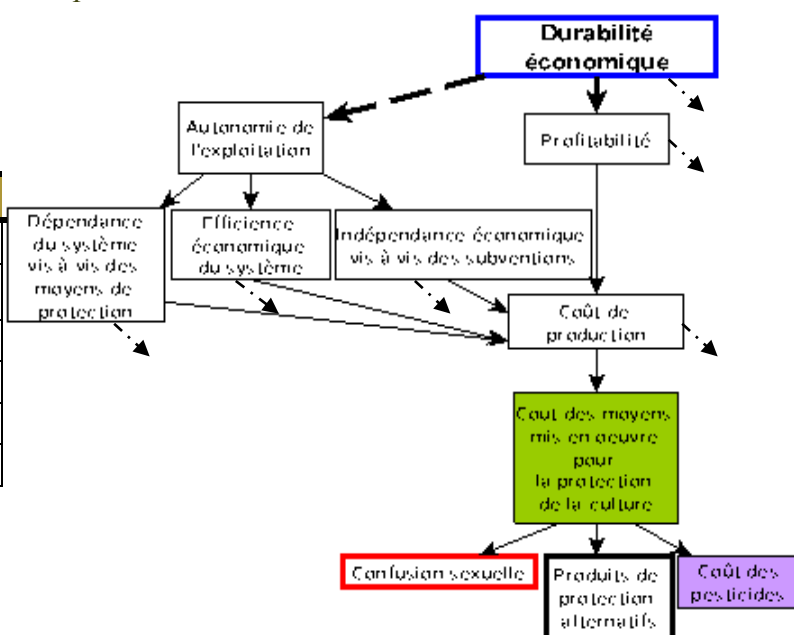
Durabilité économique

Autonomie de l'exploitation

Profitabilité

Dépendance du système vis à vis des moyens de protection

Efficience économique du système

Indépendance économique vis à vis des subventions

Coût de production

Coût des moyens mis en oeuvre pour la protection de la culture

Confusion sexuelle

Produits de protection alternatifs

Coût des pesticides